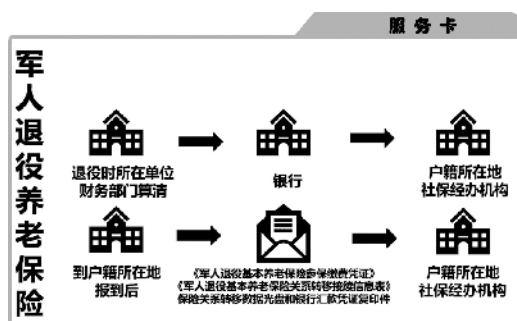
服务卡

军人退役养老保险

退役时所在单位财务部门算清

银行

户籍所在地社保经办机构

到户籍所在地报到后

《军人退役基本养老保险参保缴费凭证》
《军人退役基本养老保险关系转移接续信息表》
保险关系转移数据光盘和银行汇款凭证复印件

户籍所在地社保经办机构